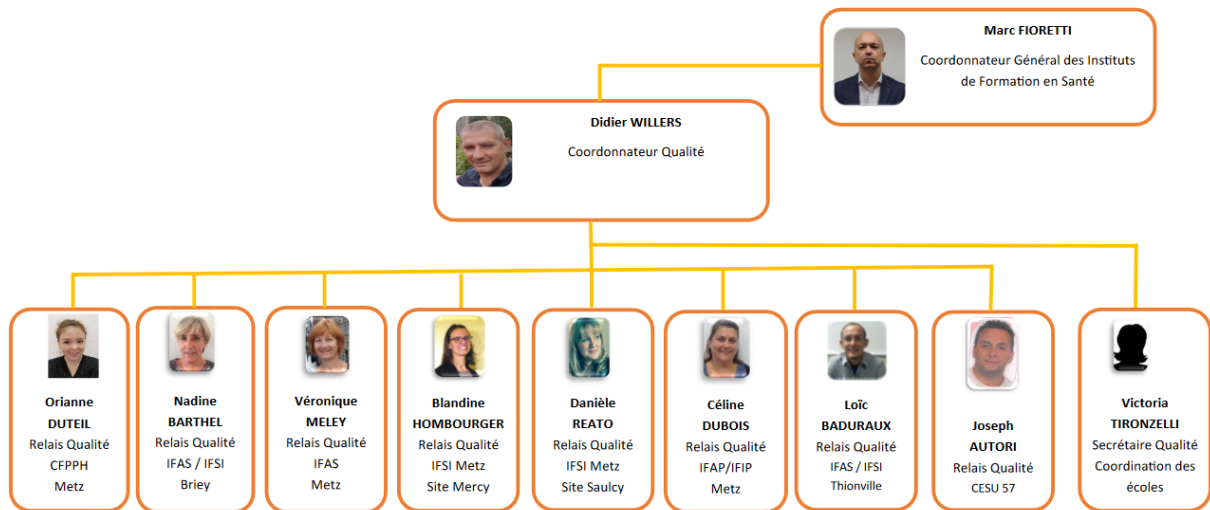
Marc FIORETTI
Coordonnateur Général des Instituts de Formation en Santé

Didier WILLERS
Coordonnateur Qualité

Orianne DUTEIL
Relais Qualité
CFPPH
Metz

Nadine BARTHEL
Relais Qualité
IFAS / IFSI
Briey

Véronique MELEY
Relais Qualité
IFAS
Metz

Blandine HOMBOURGER
Relais Qualité
IFSI Metz
Site Mercy

Danièle REATO
Relais Qualité
IFSI Metz
Site Saulcy

Céline DUBOIS
Relais Qualité
IFAP/IFIP
Metz

Loïc BADURAUX
Relais Qualité
IFAS / IFSI
Thionville

Joseph AUTORI
Relais Qualité
CESU 57

Victoria TIRONZELLI
Secrétaire Qualité
Coordination des écoles